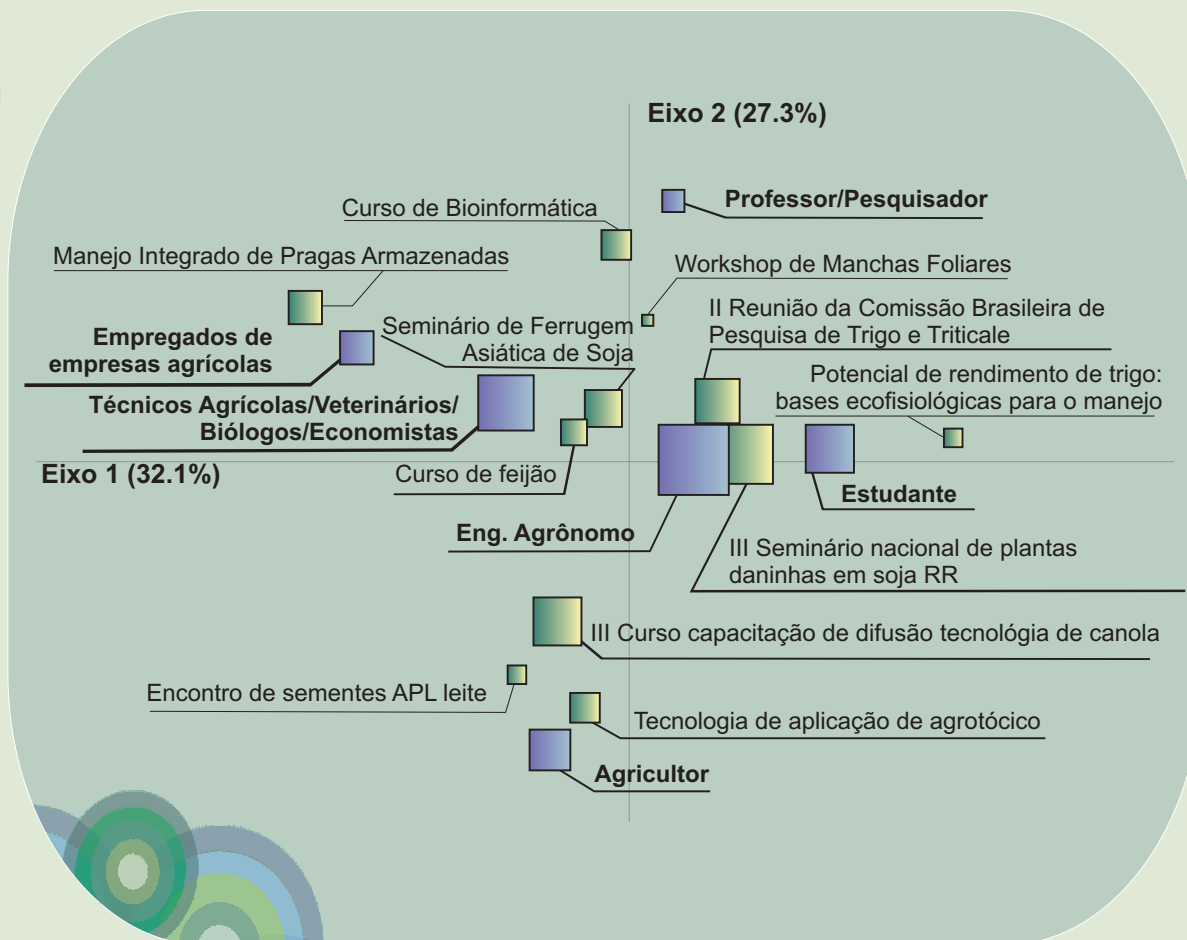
Eixo 2 (27.3%)

Professor/Pesquisador

Curso de Bioinformática

Manejo Integrado de Pragas Armazenadas

Workshop de Manchas Foliares

II Reunião da Comissão Brasileira de Pesquisa de Trigo e Triticale

Seminário de Ferrugem Asiática de Soja

Empregados de empresas agrícolas

Técnicos Agrícolas/Veterinários/ Biólogos/Economistas

Potencial de rendimento de trigo: bases ecofisiológicas para o manejo

Eixo 1 (32.1%)

Curso de feijão

Estudante

Eng. Agrônomo

III Seminário nacional de plantas daninhas em soja RR

III Curso capacitação de difusão tecnológia de canola

Encontro de sementes APL leite

Tecnologia de aplicação de agrotócico

Agricultor